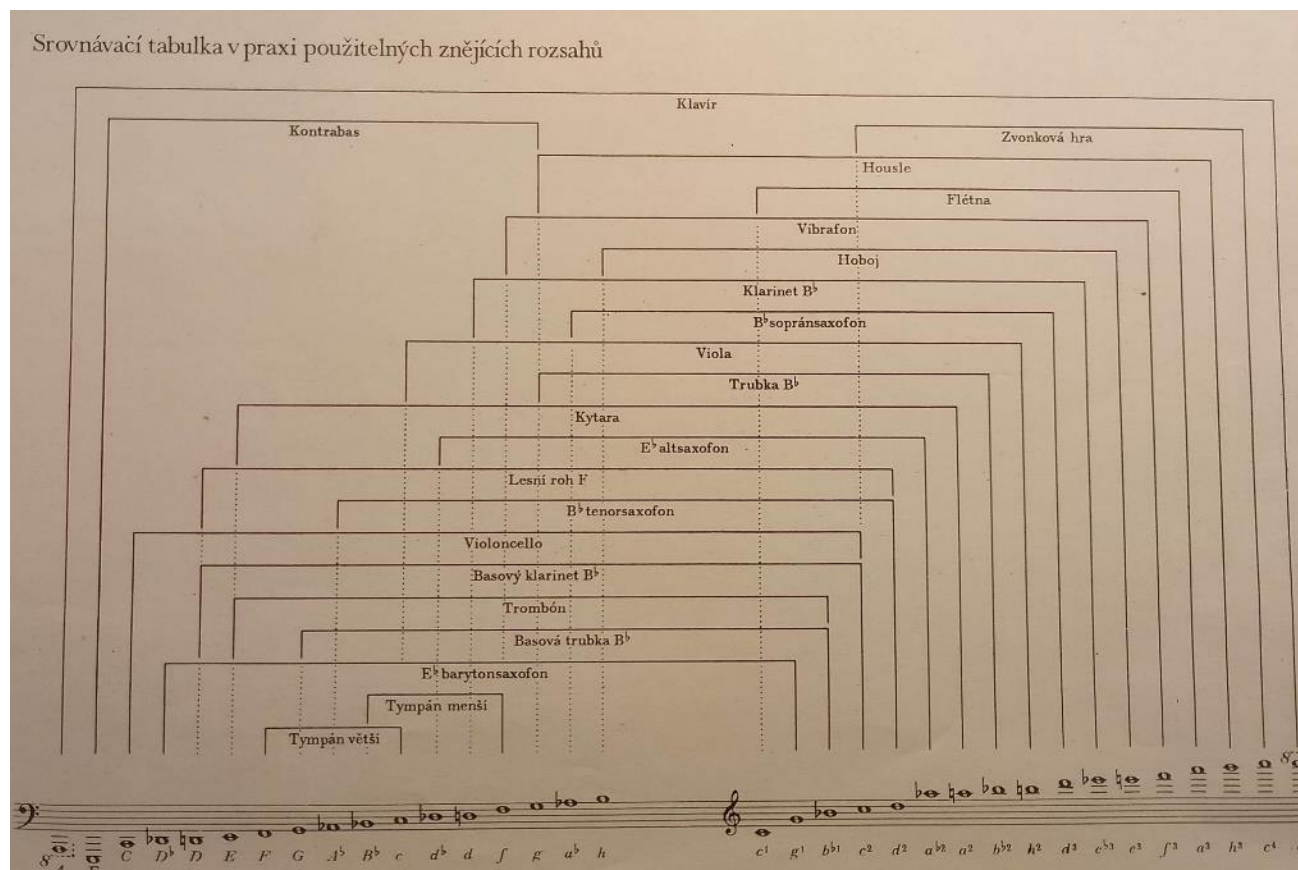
Srovnávací tabulka v praxi použitelných znějících rozsahů

Klavír

Kontrabas

Zvonková hra

Housle

Flétna

Vibrafon

Hoboj

Klarinet B♭

B♭ sopránsaxofon

Viola

Trubka B♭

Kytara

E♭ altsaxofon

Lesní roh F

B♭ tenorsaxofon

Violoncello

Basový klarinet B♭

Trombón

Basová trubka B♭

E♭ barytonsaxofon

Tympán menší

Tympán větší

8 C D♭ D E F G A♭ B♭ c d♭ d f g a♭ h

$c^1$ $g^1$ $b^{\flat 1}$ $c^2$ $d^2$ $a^{\flat 2}$ $a^2$ $b^{\flat 2}$ $h^2$ $d^3$ $e^{\flat 3}$ $e^3$ $f^3$ $a^3$ $h^3$ $c^4$

8